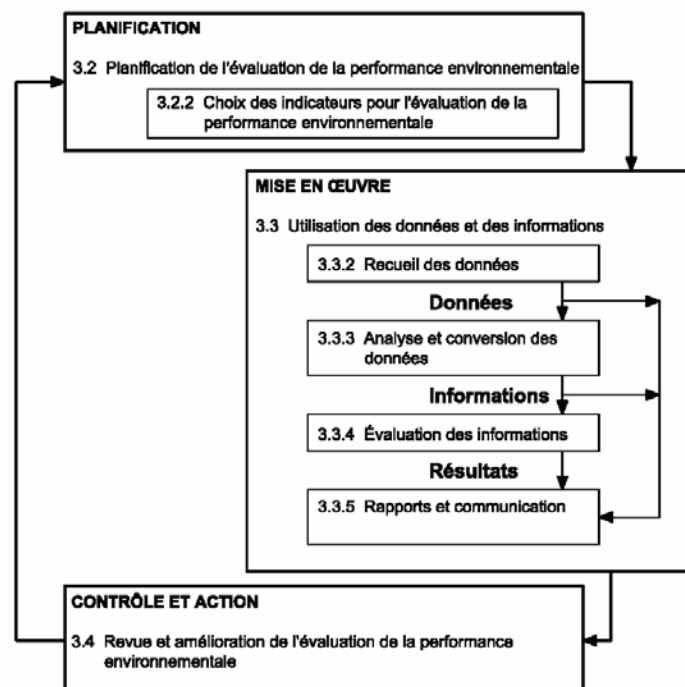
PLANIFICATION

3.2 Planification de l'évaluation de la performance environnementale

3.2.2 Choix des indicateurs pour l'évaluation de la performance environnementale

MISE EN ŒUVRE

3.3 Utilisation des données et des informations

3.3.2 Recueil des données

Données

3.3.3 Analyse et conversion des données

Informations

3.3.4 Évaluation des informations

Résultats

3.3.5 Rapports et communication

CONTRÔLE ET ACTION

3.4 Revue et amélioration de l'évaluation de la performance environnementale